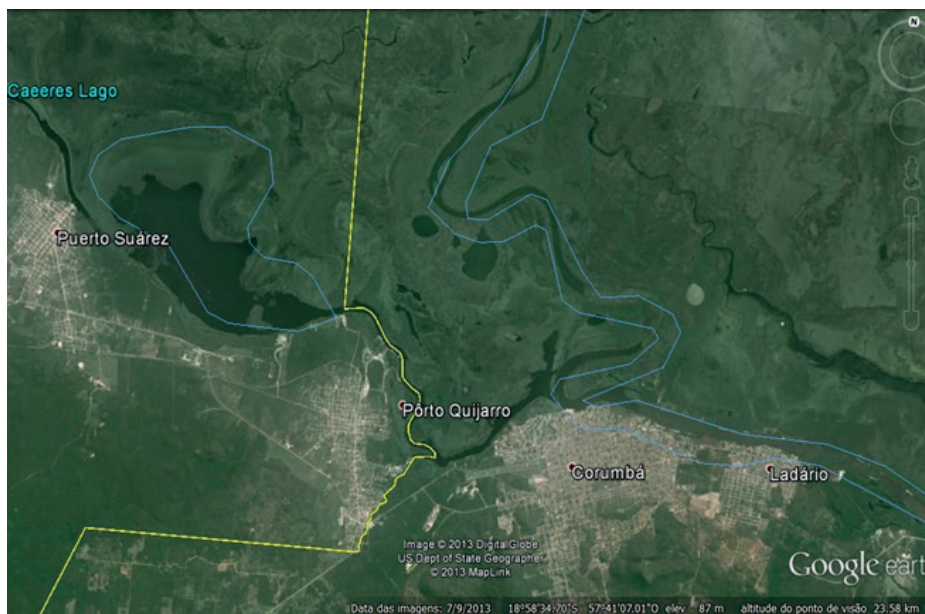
N

Caeeres Lago

Puerto Suárez

Porto Quijarro

Corumbá

Ladário

Image © 2013 DigitalGlobe
US Dept of State Geographer
© 2013 MapLink

Google earth

Data das imagens: 7/9/2013 18°58'34.70"S 57°41'07.01"O elev 87 m altitude do ponto de visão 23.58 km